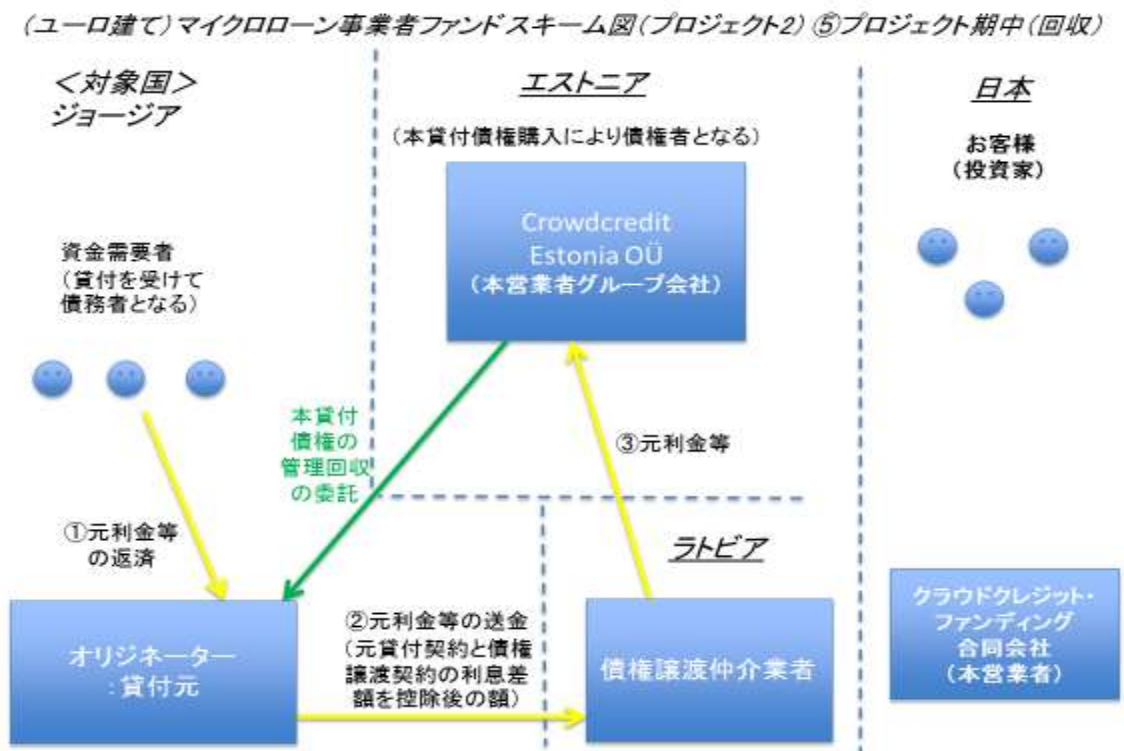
(ユーロ建て)マイクロローン事業者ファンドスキーム図(プロジェクト2) ⑤プロジェクト期中(回収)

<対象国>
ジョージア

エストニア

(本貸付債権購入により債権者となる)

日本

お客様
(投資家)

Crowdcredit Estonia OÜ
(本営業者グループ会社)

資金需要者
(貸付を受けて債務者となる)

本貸付債権の管理回収の委託

③元利金等

①元利金等の返済

ラトビア

②元利金等の送金
(元貸付契約と債権譲渡契約の利息差額を控除後の額)

オリジネーター
:貸付元

債権譲渡仲介業者

クラウドクレジット・ファンディング合同会社
(本営業者)